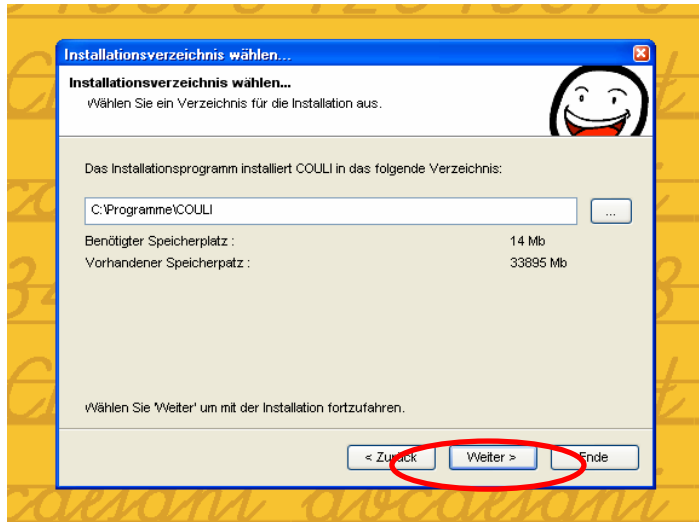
Installationsverzeichnis wählen...

Installationsverzeichnis wählen...
Wählen Sie ein Verzeichnis für die Installation aus.

Das Installationsprogramm installiert COULI in das folgende Verzeichnis:

C:\Programme\COULI

...

Benötigter Speicherplatz : 14 Mb
Vorhandener Speicherpatz : 33895 Mb

Wählen Sie 'Weiter' um mit der Installation fortzufahren.

< Zur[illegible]ck

Weiter >

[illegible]nde